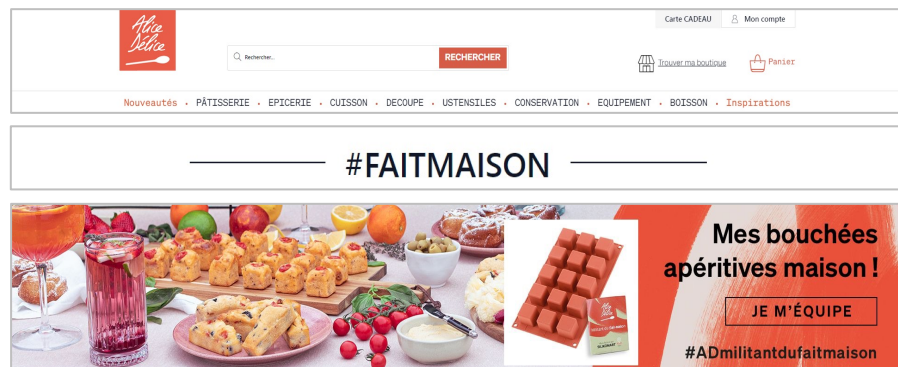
Alice Délice

Carte CADEAU | Mon compte

Rechercher... RECHERCHER

Trouver ma boutique

Panier

Nouveautés • PÂTISSERIE • EPICERIE • CUISSON • DECOUPE • USTENSILES • CONSERVATION • EQUIPEMENT • BOISSON • Inspirations

#FAITMAISON

Mes bouchées apéritives maison !

JE M'ÉQUIPE

#ADmilitantdufaitmaison